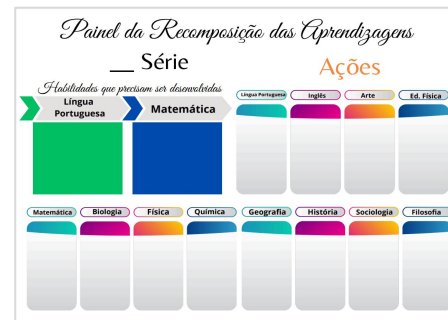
Painel da Recomposição das Aprendizagens

__ Série

Ações

Habilidades que precisam ser desenvolvidas

Língua Portuguesa

Matemática

Língua Portuguesa

Inglês

Arte

Ed. Física

Matemática

Biologia

Física

Química

Geografia

História

Sociologia

Filosofia